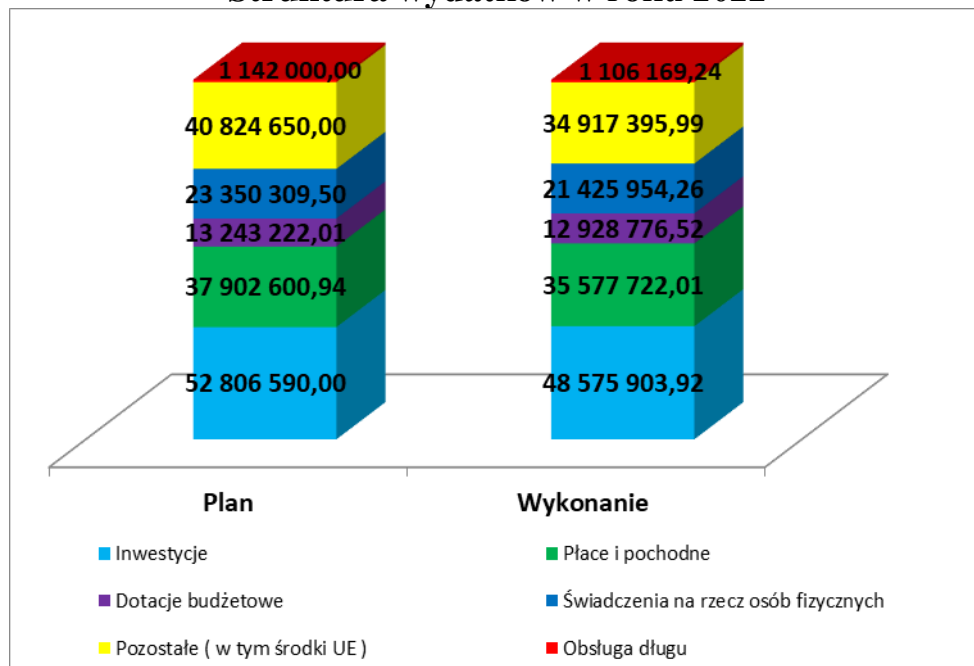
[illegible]

1 142 000,00
40 824 650,00
23 350 309,50
13 243 222,01
37 902 600,94
52 806 590,00

1 106 169,24
34 917 395,99
21 425 954,26
12 928 776,52
35 577 722,01
48 575 903,92

Plan

Wykonanie

Inwestycje
Płace i pochodne
Dotacje budżetowe
Świadczenia na rzecz osób fizycznych
Pozostałe ( w tym środki UE )
Obsługa długu